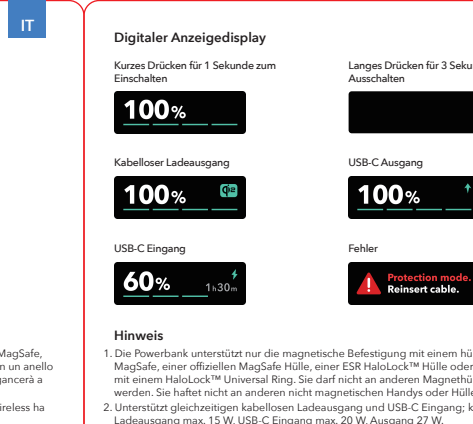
IT

MagSafe, n un anello gancerà a

ireless ha

Digitaler Anzeigedisplay

Kurzes Drücken für 1 Sekunde zum Einschalten

100%

Langes Drücken für 3 Seku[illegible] Ausschalten

Kabelloser Ladeausgang

100%

USB-C Ausgang

100%

USB-C Eingang

60% 1h30m

Fehler

Protection mode. Reinsert cable.

Hinweis

1. Die Powerbank unterstützt nur die magnetische Befestigung mit einem hü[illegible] MagSafe, einer offiziellen MagSafe Hülle, einer ESR HaloLock™ Hülle oder mit einem HaloLock™ Universal Ring. Sie darf nicht an anderen Magnethü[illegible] werden. Sie haftet nicht an anderen nicht magnetischen Handys oder Hülle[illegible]

2. Unterstützt gleichzeitigen kabellosen Ladeausgang und USB-C Eingang; k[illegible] Ladeausgang max. 15 W. USB-C Eingang max. 20 W. Ausgang 27 W.